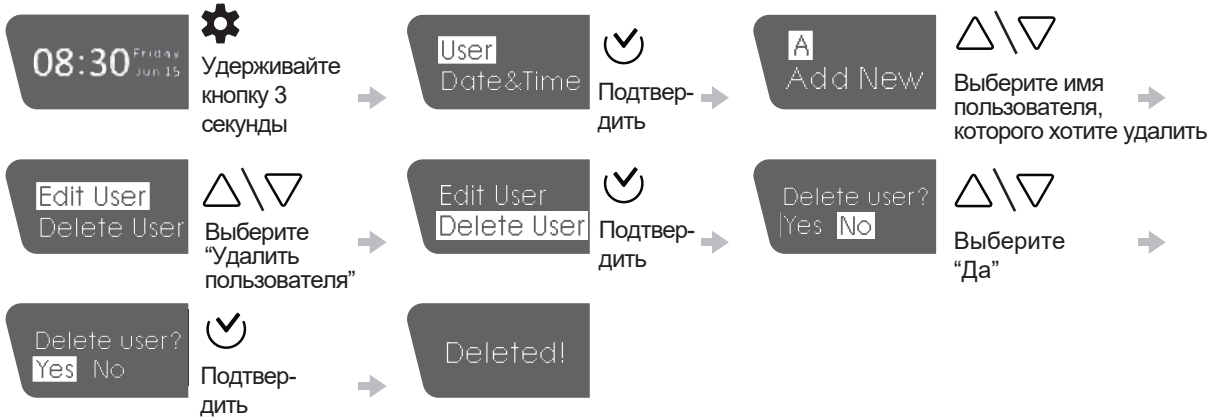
08:30 Friday Jun 15

Удерживайте кнопку 3 секунды

User
Date&Time

Подтвердить

A
Add New

Выберите имя пользователя, которого хотите удалить

Edit User
Delete User

Выберите “Удалить пользователя”

Edit User
Delete User

Подтвердить

Delete user?
Yes No

Выберите “Да”

Delete user?
Yes No

Подтвердить

Deleted!